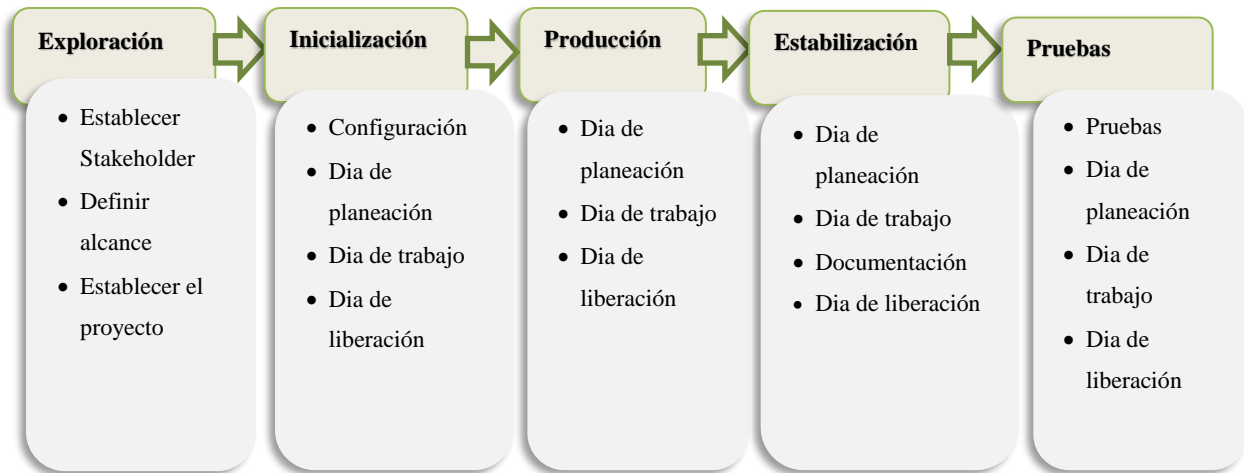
Exploración

- Establecer Stakeholder
- Definir alcance
- Establecer el proyecto

Inicialización

- Configuración
- Dia de planeación
- Dia de trabajo
- Dia de liberación

Producción

- Dia de planeación
- Dia de trabajo
- Dia de liberación

Estabilización

- Dia de planeación
- Dia de trabajo
- Documentación
- Dia de liberación

Pruebas

- Pruebas
- Dia de planeación
- Dia de trabajo
- Dia de liberación